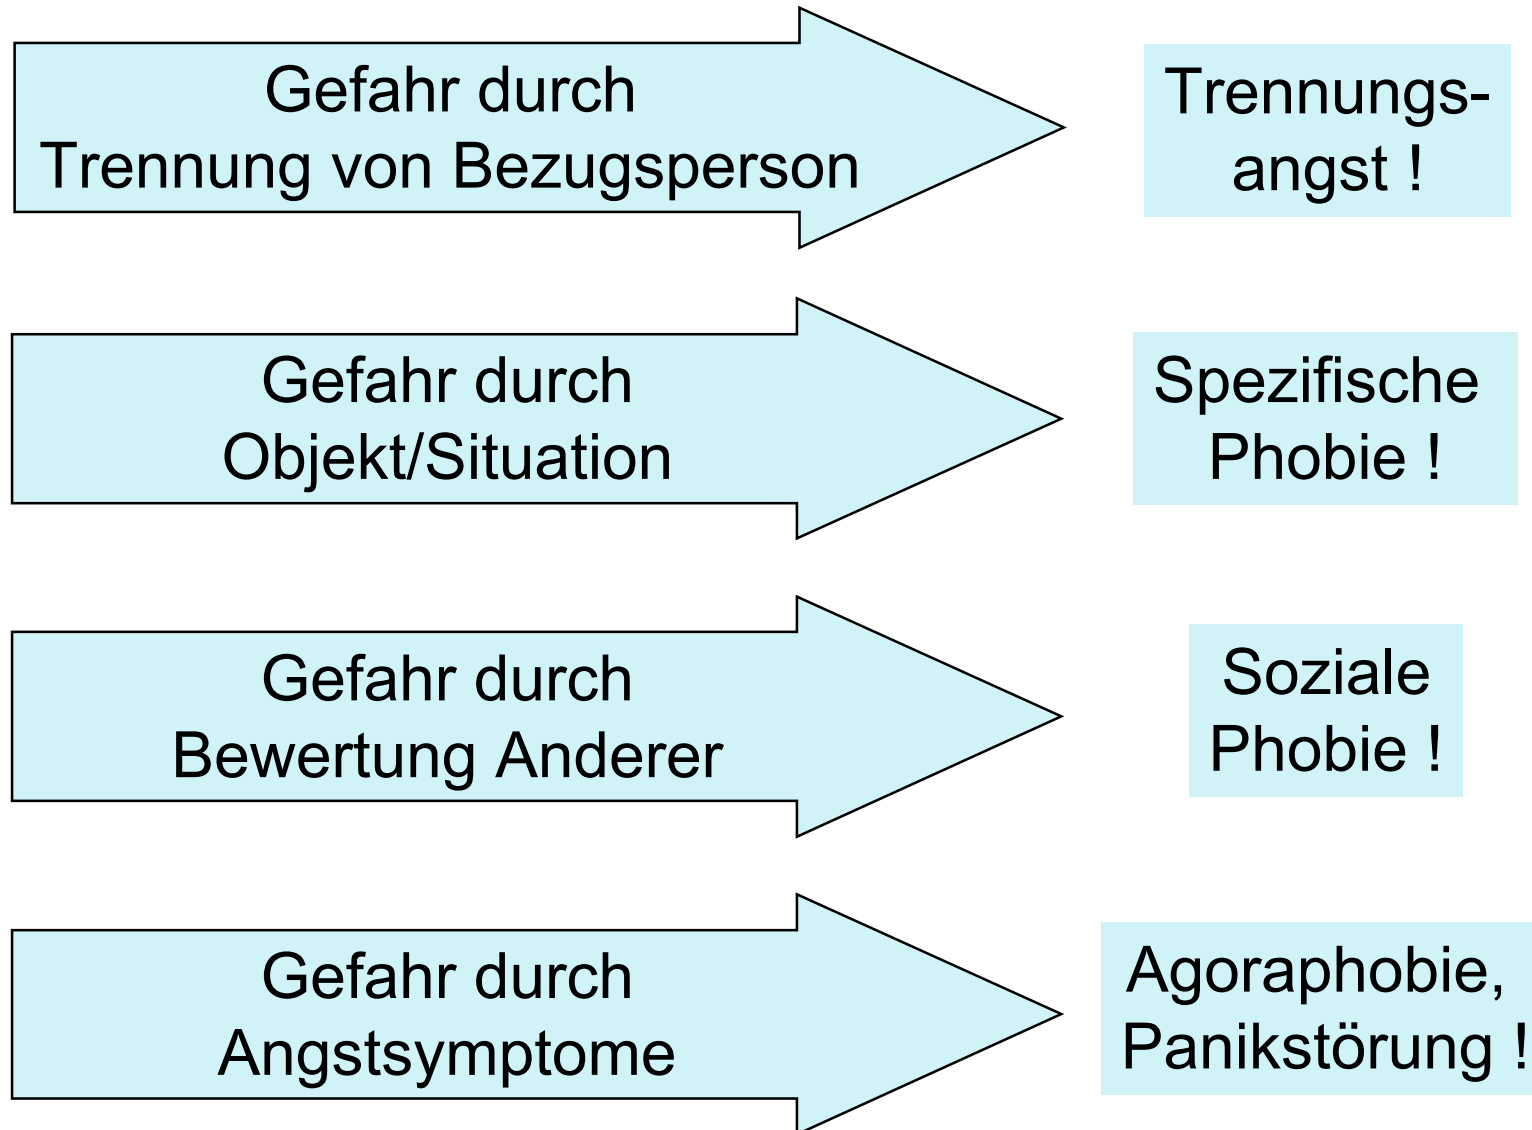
Gefahr durch Trennung von Bezugsperson

Trennungsangst !

Gefahr durch Objekt/Situation

Spezifische Phobie !

Gefahr durch Bewertung Anderer

Soziale Phobie !

Gefahr durch Angstsymptome

Agoraphobie, Panikstörung !